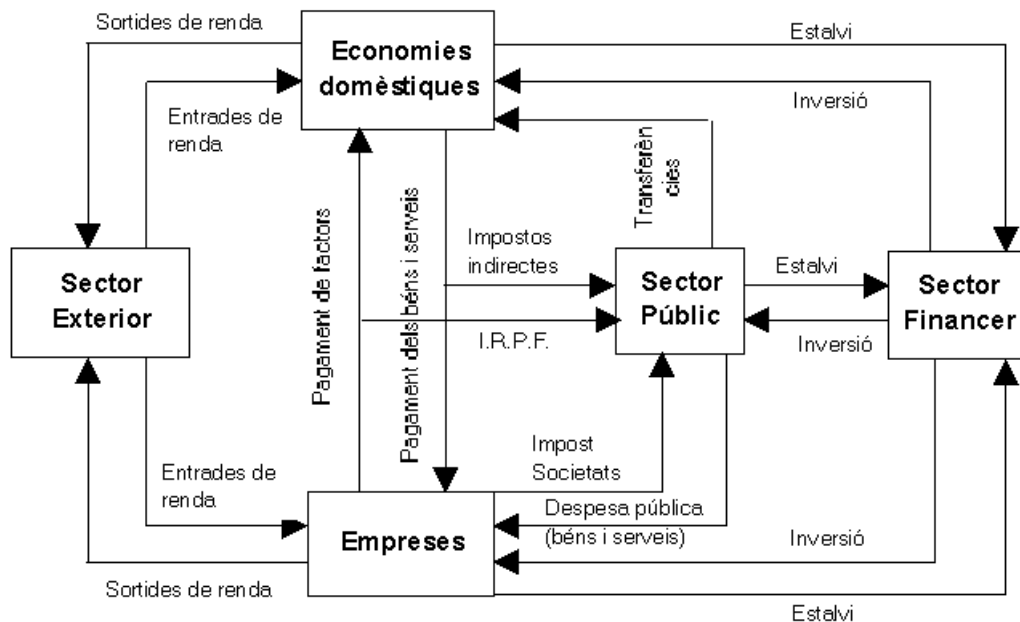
Sortides de renda

Economies domèstiques

Estalvi

Entrades de renda

Inversió

Transferèn cies

Pagament de factors

Pagament dels béns i serveis

Impostos indirectes

Sector Exterior

Sector Públic

Estalvi

Sector Financer

I.R.P.F.

Inversió

Impost Societats

Entrades de renda

Despesa pública (béns i serveis)

Empreses

Inversió

Sortides de renda

Estalvi